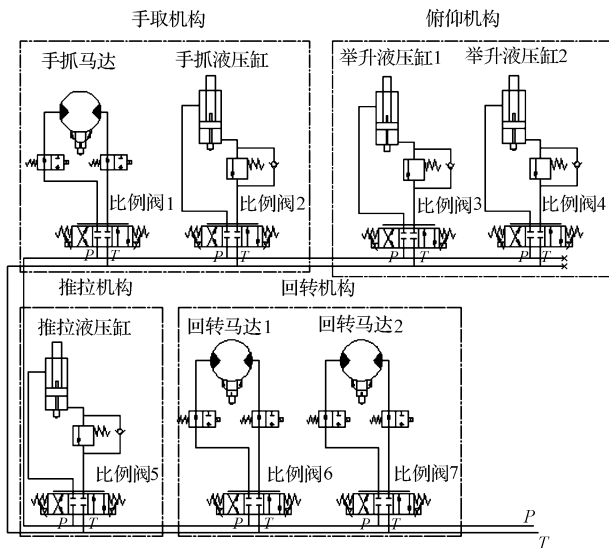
手取机构

俯仰机构

手抓马达

手抓液压缸

举升液压缸1

举升液压缸2

比例阀1

比例阀2

比例阀3

比例阀4

P T

P T

P T

P T

推拉机构

回转机构

推拉液压缸

回转马达1

回转马达2

比例阀5

比例阀6

比例阀7

P T

P T

P T

P

T